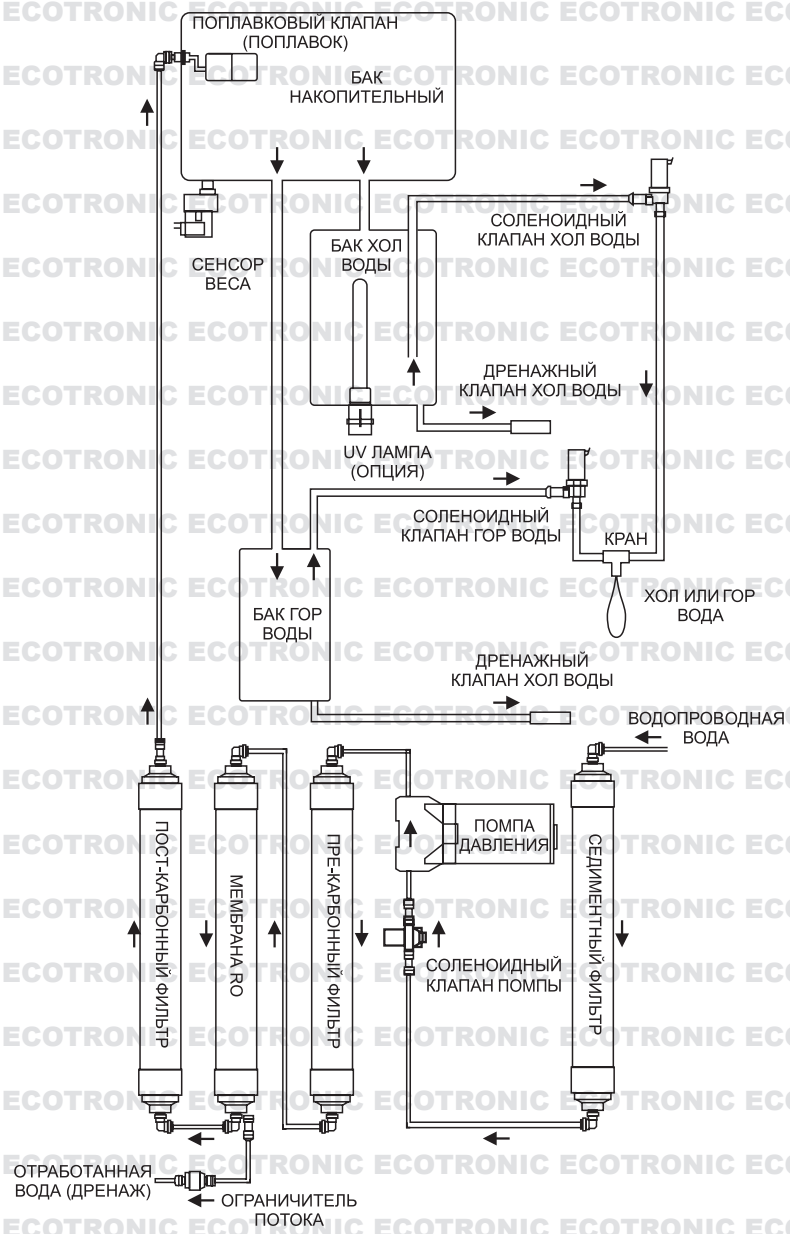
ECOTRONIC ECOTRONIC ECOTRONIC EC

ПОПЛАВКОВЫЙ КЛАПАН (ПОПЛАВОК)

БАК НАКОПИТЕЛЬНЫЙ

СЕНСОР ВЕСА

БАК ХОЛ ВОДЫ

СОЛЕНОИДНЫЙ КЛАПАН ХОЛ ВОДЫ

ДРЕНАЖНЫЙ КЛАПАН ХОЛ ВОДЫ

UV ЛАМПА (ОПЦИЯ)

СОЛЕНОИДНЫЙ КЛАПАН ГОР ВОДЫ

КРАН

ХОЛ ИЛИ ГОР ВОДА

БАК ГОР ВОДЫ

ДРЕНАЖНЫЙ КЛАПАН ХОЛ ВОДЫ

ВОДОПРОВОДНАЯ ВОДА

ПОСТ-КАРБОННЫЙ ФИЛЬТР

МЕМБРАНА RO

ПРЕ-КАРБОННЫЙ ФИЛЬТР

ПОМПА ДАВЛЕНИЯ

СЕДИМЕНТНЫЙ ФИЛЬТР

СОЛЕНОИДНЫЙ КЛАПАН ПОМПЫ

ОТРАБОТАННАЯ ВОДА (ДРЕНАЖ)

ОГРАНИЧИТЕЛЬ ПОТОКА